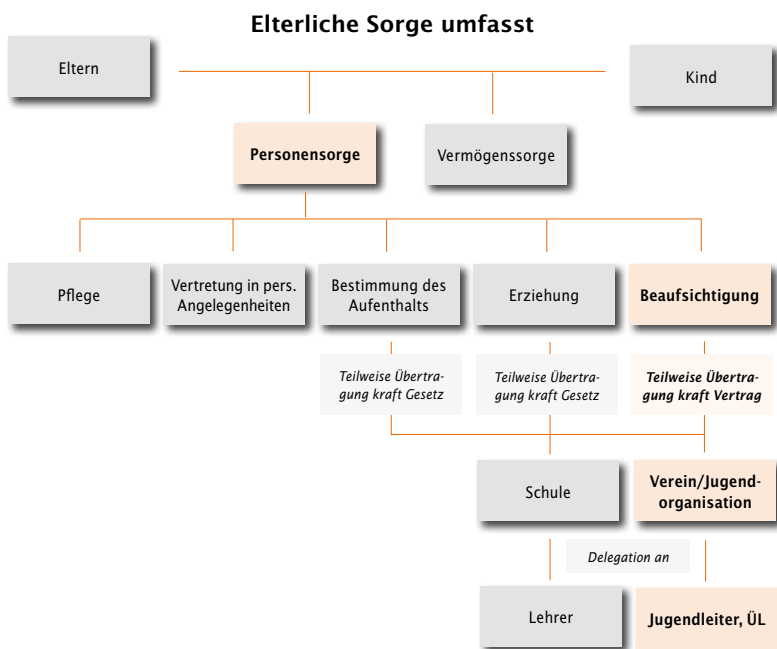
Elterliche Sorge umfasst

Eltern

Kind

Personensorge

Vermögenssorge

Pflege

Vertretung in pers. Angelegenheiten

Bestimmung des Aufenthalts

Erziehung

Beaufsichtigung

Teilweise Übertragung kraft Gesetz

Teilweise Übertragung kraft Gesetz

Teilweise Übertragung kraft Vertrag

Schule

Verein/Jugendorganisation

Delegation an

Lehrer

Jugendleiter, ÜL